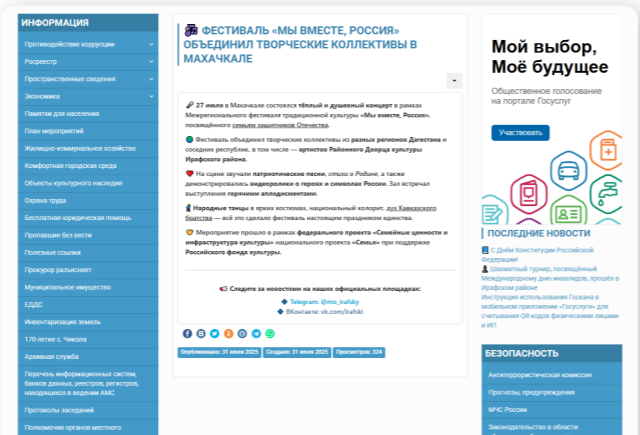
ИНФОРМАЦИЯ

Противодействие коррупции
Росреестр
Пространственные сведения
Экономика
Памятки для населения
План мероприятий
Жилищно-коммунальное хозяйство
Комфортная городская среда
Объекты культурного наследия
Охрана труда
Бесплатная юридическая помощь
Пропавшие без вести
Полезные ссылки
Прокурор разъясняет
Муниципальное имущество
ЕДДС
Инвентаризация земель
170-летие с. Чикола
Архивная служба
Перечень информационных систем, банков данных, реестров, регистров, находящихся в ведении АМС
Протоколы заседаний
Полномочия органов местного

ФЕСТИВАЛЬ «МЫ ВМЕСТЕ, РОССИЯ» ОБЪЕДИНИЛ ТВОРЧЕСКИЕ КОЛЛЕКТИВЫ В МАХАЧКАЛЕ

27 июля в Махачкале состоялся тёплый и душевный концерт в рамках Межрегионального фестиваля традиционной культуры «Мы вместе, Россия», посвящённого семьям защитников Отечества.

Фестиваль объединил творческие коллективы из разных регионов Дагестана и соседних республик, в том числе — артистов Районного Дворца культуры Ирафского района.

На сцене звучали патриотические песни, стихи о Родине, а также демонстрировались видеоролики о героях и символах России. Зал встречал выступления горячими аплодисментами.

Народные танцы в ярких костюмах, национальный колорит, дух Кавказского братства — всё это сделало фестиваль настоящим праздником единства.

Мероприятие прошло в рамках федерального проекта «Семейные ценности и инфраструктура культуры» национального проекта «Семья» при поддержке Российского фонда культуры.

Следите за новостями на наших официальных площадках:
Telegram: @mo_irafsky
ВКонтакте: vk.com/irafski

Опубликовано: 31 июля 2025 | Создано: 31 июля 2025 | Просмотров: 324

Мой выбор, Моё будущее
Общественное голосование на портале Госуслуг
Участвовать

ПОСЛЕДНИЕ НОВОСТИ
С Днём Конституции Российской Федерации!
Шахматный турнир, посвящённый Международному дню инвалидов, прошёл в Ирафском районе
Инструкция использования Госкана в мобильном приложении «Госуслуги» для считывания QR-кодов физическими лицами и ИП

БЕЗОПАСНОСТЬ
Антитеррористическая комиссия
Прогнозы, предупреждения
МЧС России
Законодательство в области